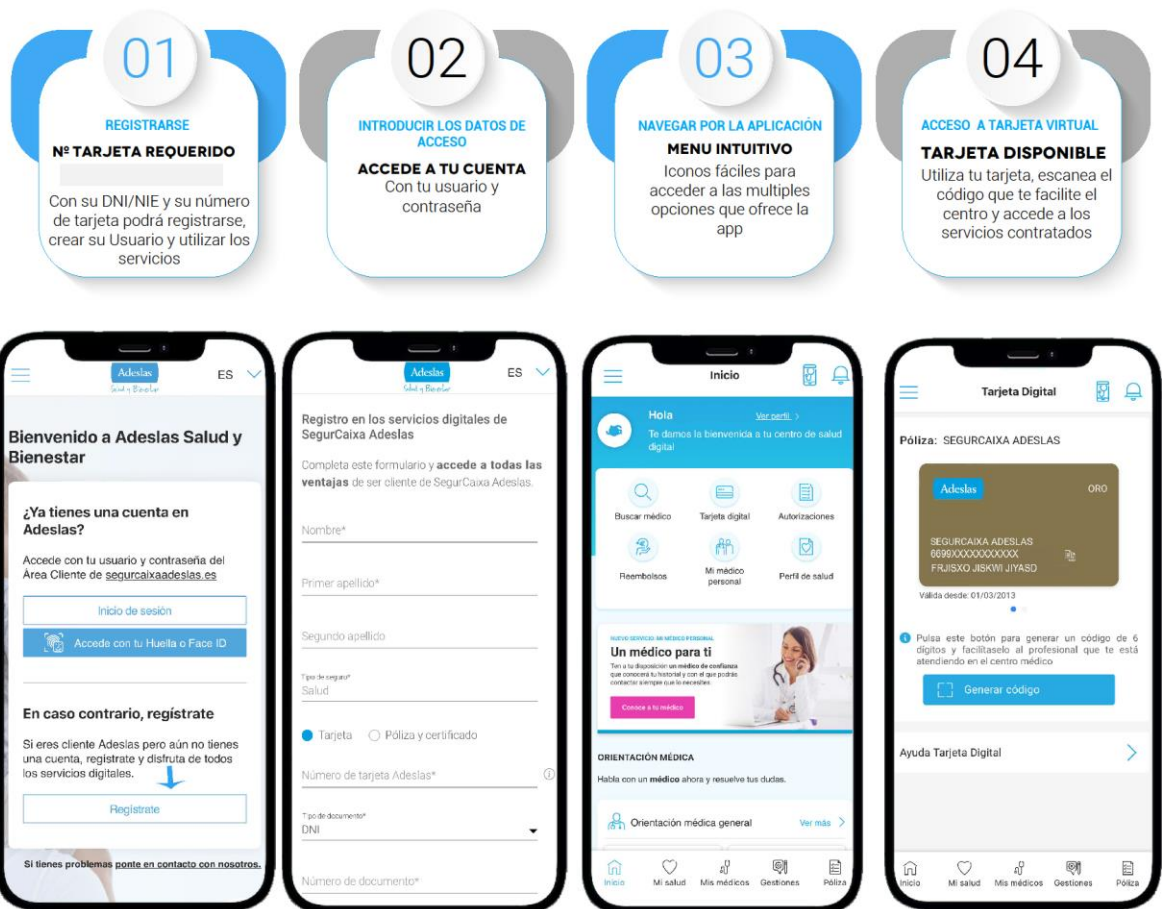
01

REGISTRARSE

Nº TARJETA REQUERIDO

Con su DNI/NIE y su número de tarjeta podrá registrarse, crear su Usuario y utilizar los servicios

02

INTRODUCIR LOS DATOS DE ACCESO

ACCEDE A TU CUENTA
Con tu usuario y contraseña

03

NAVEGAR POR LA APLICACIÓN

MENU INTUITIVO
Iconos fáciles para acceder a las multiples opciones que ofrece la app

04

ACCESO A TARJETA VIRTUAL

TARJETA DISPONIBLE
Utiliza tu tarjeta, escanea el código que te facilite el centro y accede a los servicios contratados

Adeslas
Salud y Bienestar
ES

Bienvenido a Adeslas Salud y Bienestar

¿Ya tienes una cuenta en Adeslas?

Accede con tu usuario y contraseña del Área Cliente de segurcaixaadeslas.es

Inicio de sesión

Accede con tu Huella o Face ID

En caso contrario, regístrate

Si eres cliente Adeslas pero aún no tienes una cuenta, regístrate y disfruta de todos los servicios digitales.

Regístrate

Si tienes problemas ponte en contacto con nosotros.

Adeslas
Salud y Bienestar
ES

Registro en los servicios digitales de SegurCaixa Adeslas

Completa este formulario y accede a todas las ventajas de ser cliente de SegurCaixa Adeslas.

Nombre*

Primer apellido*

Segundo apellido

Tipo de seguro*
Salud

Tarjeta Póliza y certificado

Número de tarjeta Adeslas*

Tipo de documento*
DNI

Número de documento*

Inicio

Hola
Ver perfil >
Te damos la bienvenida a tu centro de salud digital

Buscar médico
Tarjeta digital
Autorizaciones
Reembolsos
Mi médico personal
Perfil de salud

NUEVO SERVICIO: MI MÉDICO PERSONAL
Un médico para ti
Ten a tu disposición un médico de confianza que conocerá tu historial y con el que podrás contactar siempre que lo necesites.
Conoce a tu médico

ORIENTACIÓN MÉDICA
Habla con un médico ahora y resuelve tus dudas.

Orientación médica general
Ver más

Inicio
Mi salud
Mis médicos
Gestiones
Póliza

Tarjeta Digital

Póliza: SEGURCAIXA ADESLAS

Adeslas
ORO
SEGURCAIXA ADESLAS
6699XXXXXXXXXXX
FRJISXO JISKWI JIYASD
Válida desde: 01/03/2013

Pulsa este botón para generar un código de 6 dígitos y facilítaselo al profesional que te está atendiendo en el centro médico

Generar código

Ayuda Tarjeta Digital

Inicio
Mi salud
Mis médicos
Gestiones
Póliza